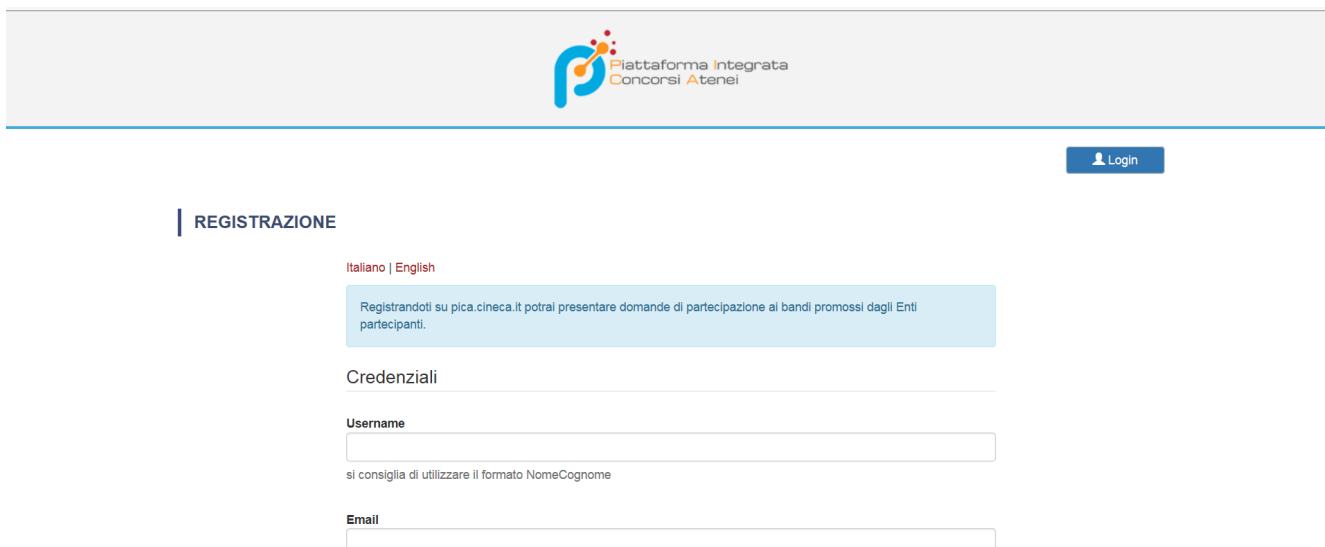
Piattaforma Integrata
Concorsi Atenei

Login

REGISTRAZIONE

Italiano | English

Registrandoti su pica.cineca.it potrai presentare domande di partecipazione ai bandi promossi dagli Enti partecipanti.

Credenziali

Username

si consiglia di utilizzare il formato NomeCognome

Email